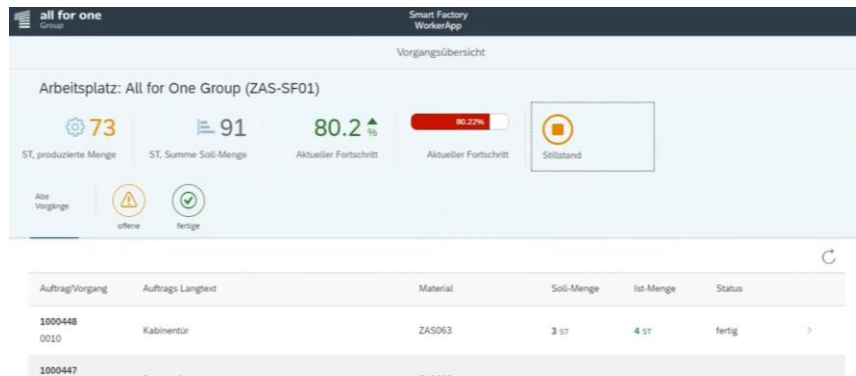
all for one
Group

Smart Factory
WorkerApp

Vorgangsübersicht

Arbeitsplatz: All for One Group (ZAS-SF01)

73
ST, produzierte Menge

91
ST, Summe Soll-Menge

80.2 %
Aktueller Fortschritt

80.22%
Aktueller Fortschritt

Stillstand

Alle Vorgänge

offene

fertige

| Auftrag/Vorgang | Auftrags Langtext | Material | Soll-Menge | Ist-Menge | Status |
|---|---|---|---|---|---|
| 1000448 0010 | Kabinentür | ZAS063 | 3 ST | 4 ST | fertig |
| 1000447 | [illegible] | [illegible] | | | |